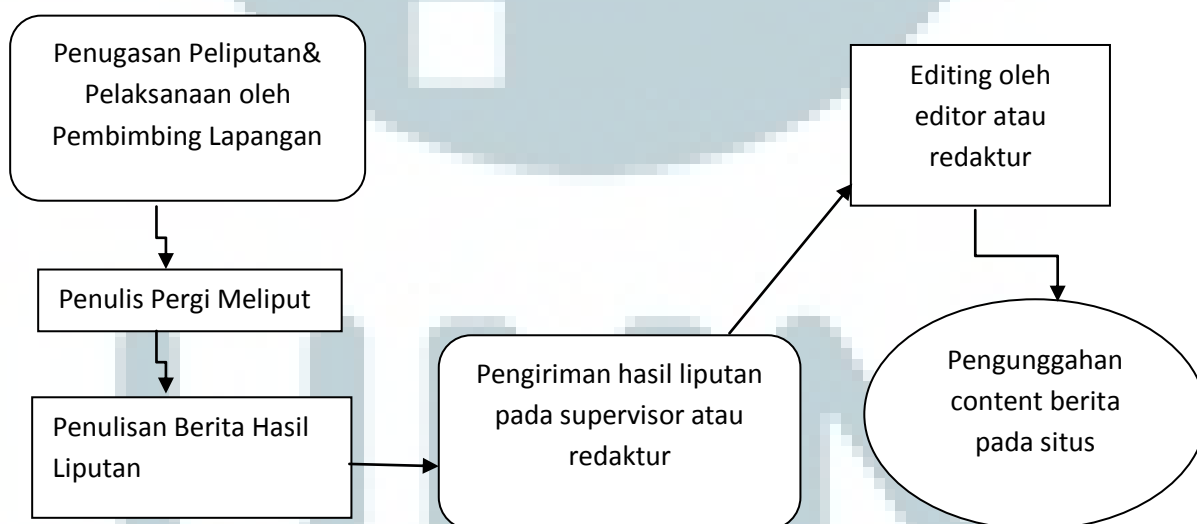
Penugasan Peliputan& Pelaksanaan oleh Pembimbing Lapangan

Penulis Pergi Meliput

Penulisan Berita Hasil Liputan

Pengiriman hasil liputan pada supervisor atau redaktur

Editing oleh editor atau redaktur

Pengunggahan content berita pada situs